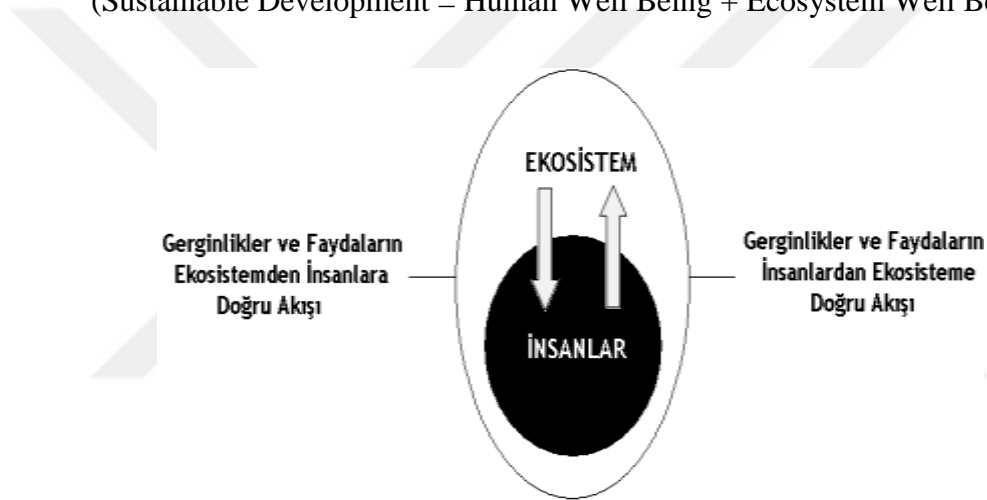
(Sustainable Development = Human Well Being + Ecosystem Well Be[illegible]

EKOSİSTEM

Gerginlikler ve Faydaların Ekosistemden İnsanlara Doğru Akışı

Gerginlikler ve Faydaların İnsanlardan Ekosisteme Doğru Akışı

İNSANLAR